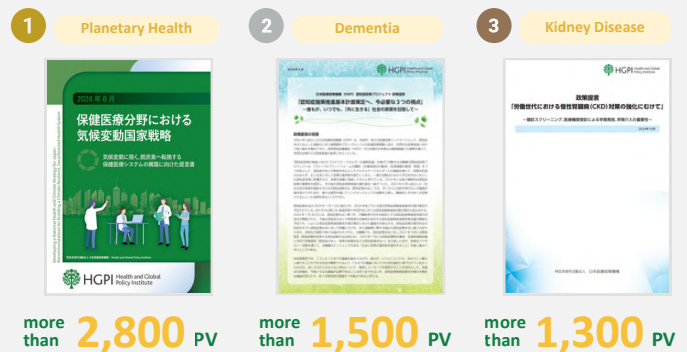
1 Planetary Health

2 Dementia

3 Kidney Disease

2024年6月

保健医療分野における気候変動国家戦略

気候変動に強く脱炭素へ転換する保健医療システムの構築に向けた提言書

HGPI Health and Global Policy Institute

HGPI

「認知症施策推進基本計画策定へ、今必要な3つの視点」

HGPI

政策提言

「労働世代における慢性腎臓病（CKD）対策の強化に向けて」

more than 2,800 PV

more than 1,500 PV

more than 1,300 PV